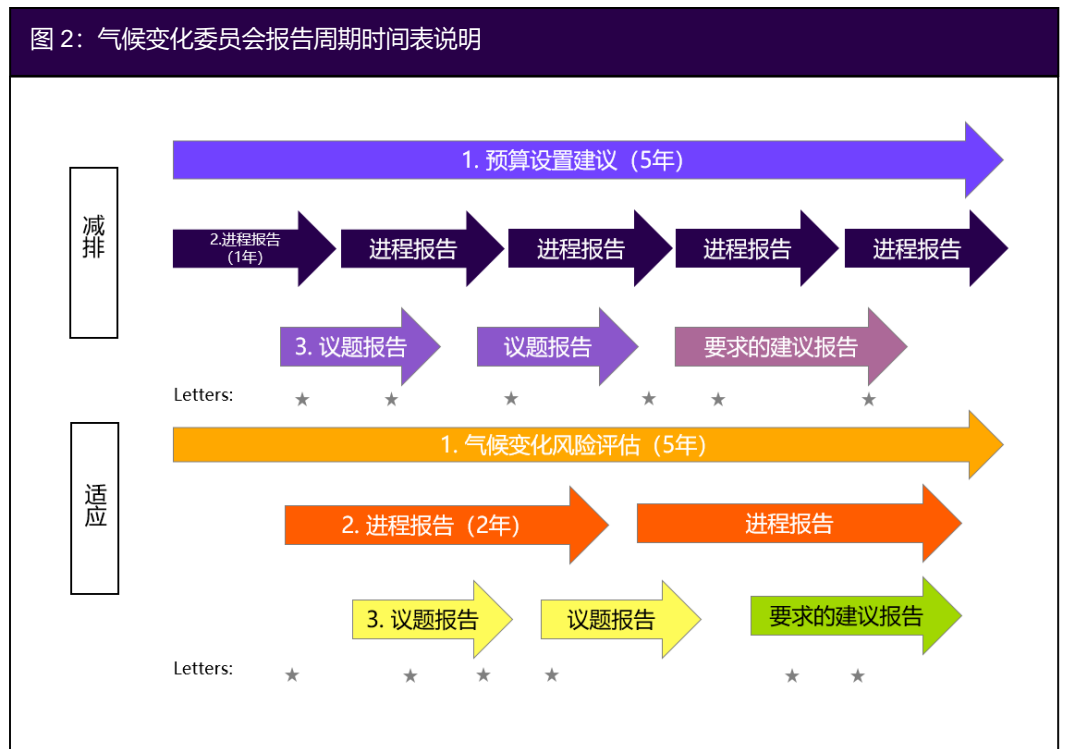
图 2：气候变化委员会报告周期时间表说明

减排

1. 预算设置建议（5年）

2.进程报告（1年）

进程报告

进程报告

进程报告

进程报告

3. 议题报告

议题报告

要求的建议报告

Letters: ★ ★ ★ ★ ★ ★

适应

1. 气候变化风险评估（5年）

2. 进程报告（2年）

进程报告

3. 议题报告

议题报告

要求的建议报告

Letters: ★ ★ ★ ★ ★ ★